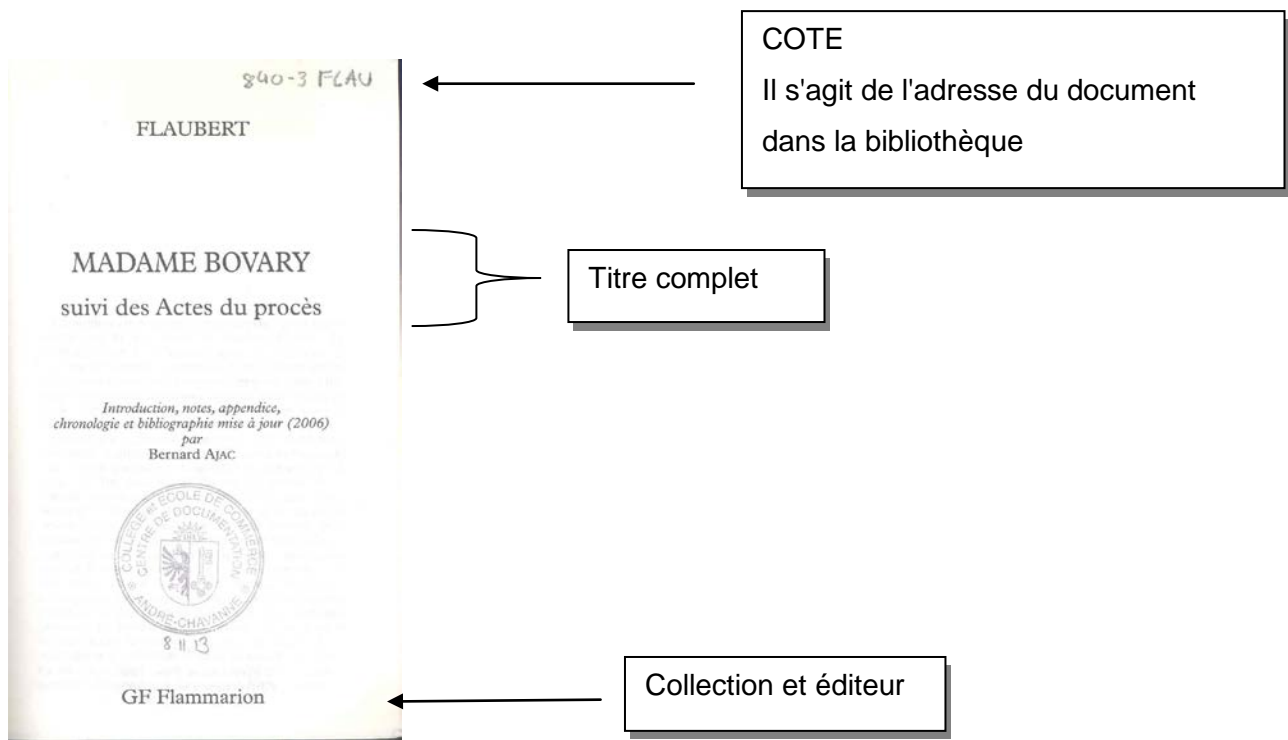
840-3 FLAU

FLAUBERT

MADAME BOVARY

suivi des Actes du procès

*Introduction, notes, appendice, chronologie et bibliographie mise à jour (2006)*
*par*
Bernard AJAC

COLLEGE ET ECOLE DE COMMERCE
CENTRE DE DOCUMENTATION
ANDRE-CHAVANNE

8 11 13

GF Flammarion

COTE
Il s'agit de l'adresse du document dans la bibliothèque

Titre complet

Collection et éditeur